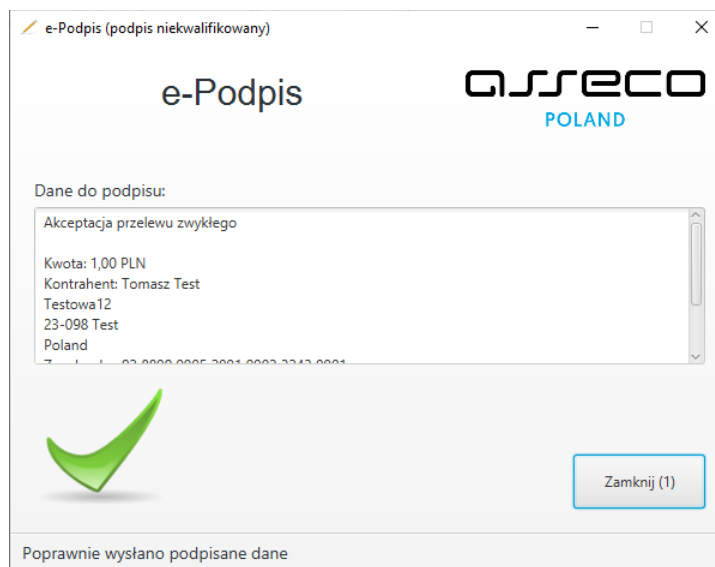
e-Podpis (podpis niekwalifikowany)

e-Podpis

asseco
POLAND

Dane do podpisu:

Akceptacja przelewu zwykłego

Kwota: 1,00 PLN
Kontrahent: Tomasz Test
Testowa12
23-098 Test
Poland
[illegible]

Zamknij (1)

Poprawnie wysłano podpisane dane